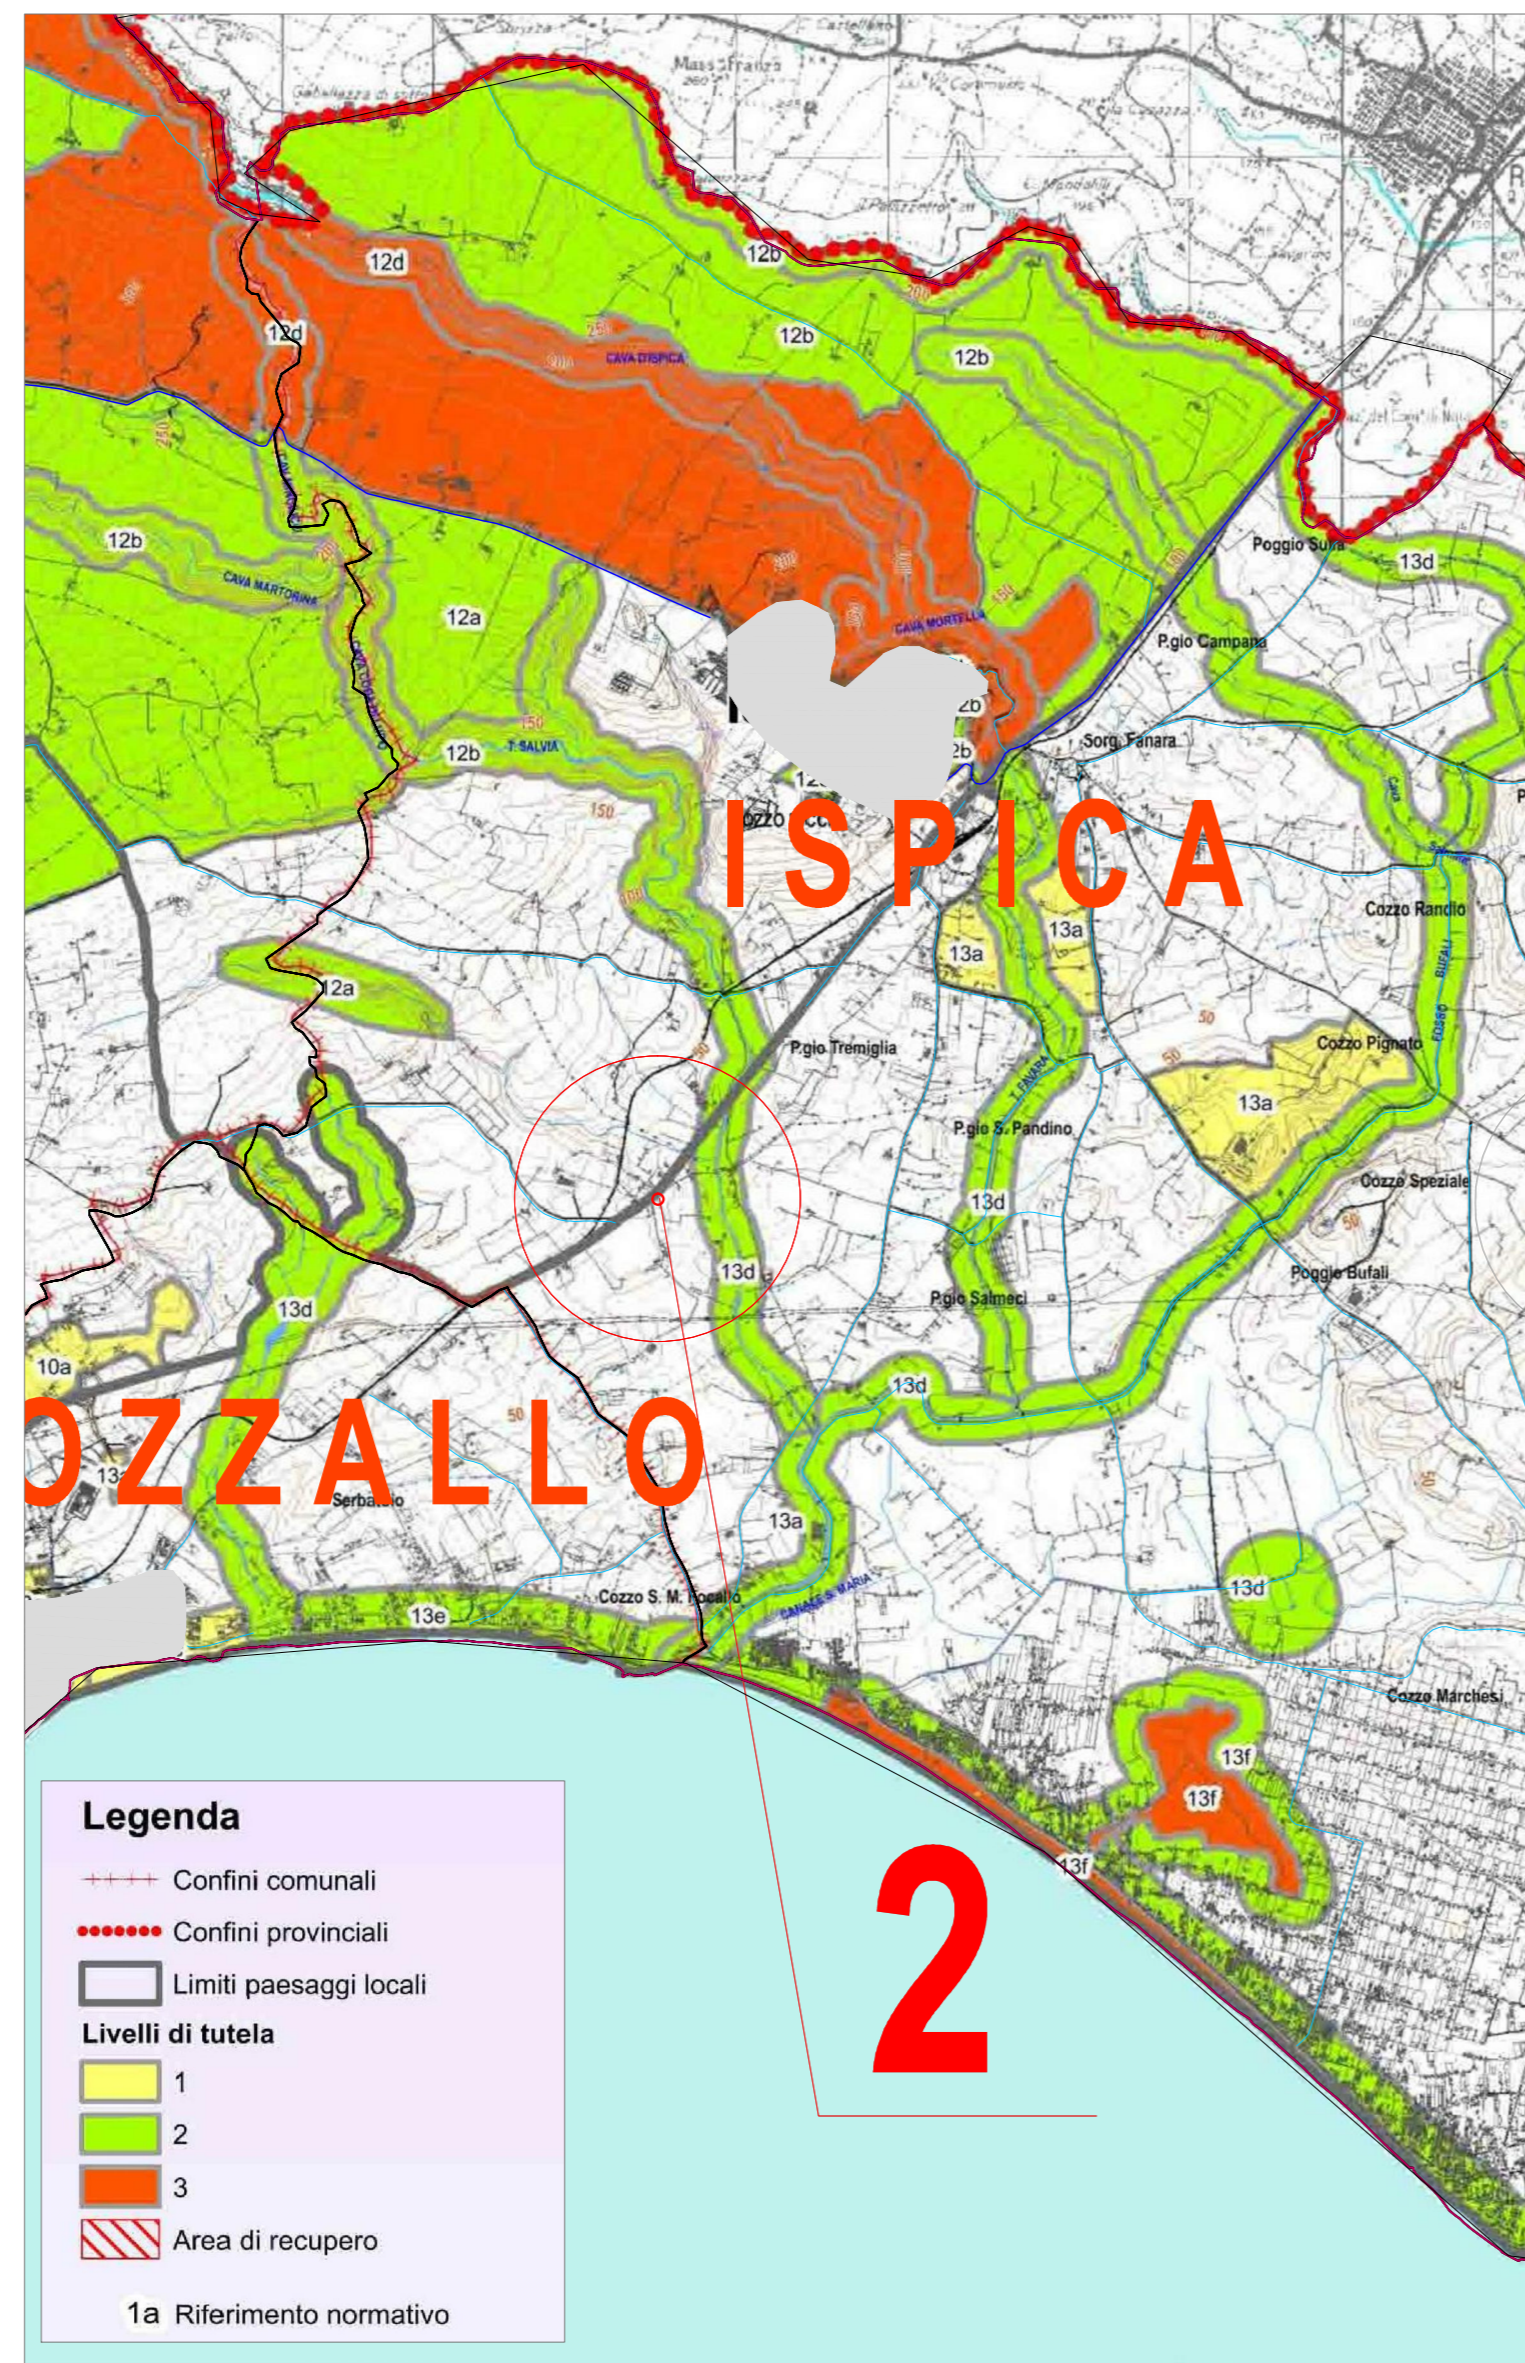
Mass Franzo

12d

12d

12b

12b

12b

CAVA D'ISPICA

12b

CAVA MARTORINA

12a

12b

T. SALVIA

CAVA MORTELLA

Poggio Sulla

13d

P.gio Campana

Sorg. Fanara

ISPICA

Cozzo Randio

13a

13a

12a

P.gio Tremiglia

Cozzo Pignato

13a

P.gio S. Pandino

Cozzo Speziale

13d

13d

Poggio Bufali

P.gio Salmeci

13d

10a

13d

OZZALLO

Serbaddio

13a

13d

Cozzo S. M. Focallo

13e

CANALE S. MARIA

Cozzo Marchesi

13f

13f

13f

2

Legenda

Confini comunali

Confini provinciali

Limiti paesaggi locali

Livelli di tutela

1

2

3

Area di recupero

1a Riferimento normativo